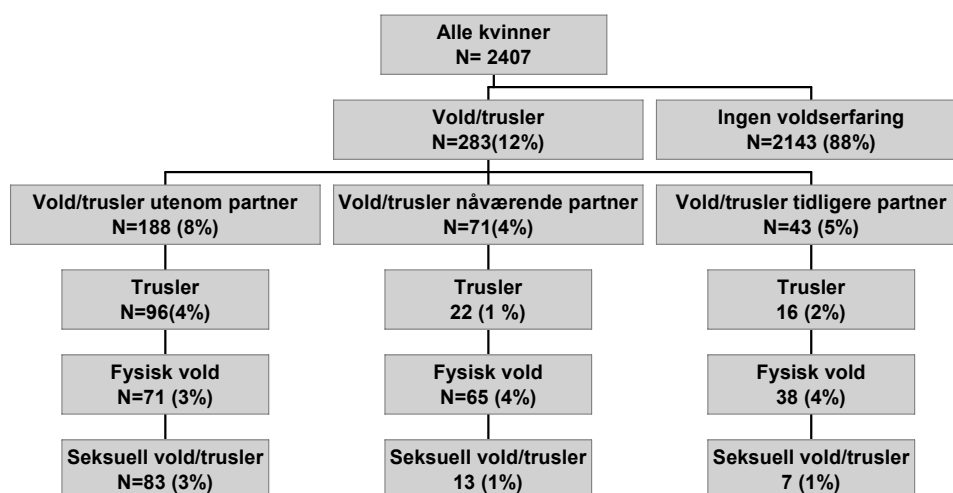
Alle kvinner
N= 2407

Vold/trusler
N=283(12%)

Ingen voldserfaring
N=2143 (88%)

Vold/trusler utenom partner
N=188 (8%)

Trusler
N=96(4%)

Fysisk vold
N=71 (3%)

Seksuell vold/trusler
N=83 (3%)

Vold/trusler nåværende partner
N=71(4%)

Trusler
22 (1 %)

Fysisk vold
N=65 (4%)

Seksuell vold/trusler
13 (1%)

Vold/trusler tidligere partner
N=43 (5%)

Trusler
16 (2%)

Fysisk vold
38 (4%)

Seksuell vold/trusler
7 (1%)